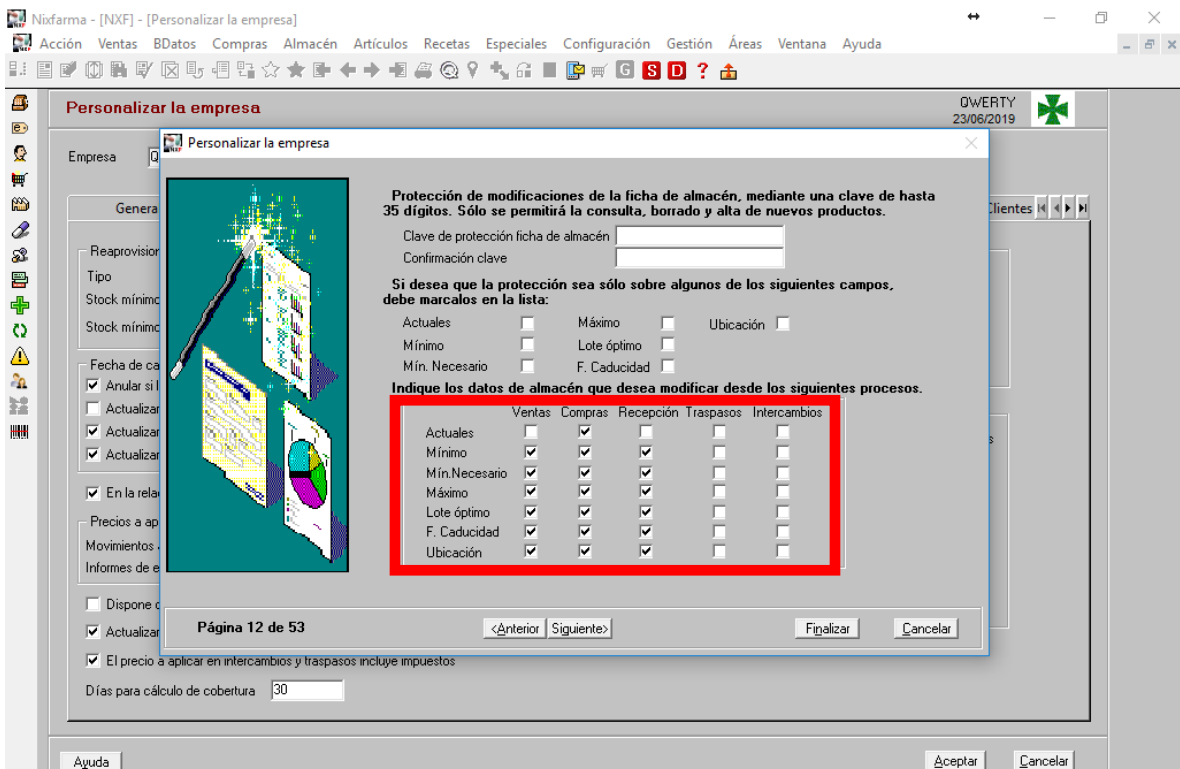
Nixfarma - [NXF] - [Personalizar la empresa]

Acción Ventas BDatos Compras Almacén Artículos Recetas Especiales Configuración Gestión Áreas Ventana Ayuda

G S D ?

Personalizar la empresa

QWERTY
23/06/2019

Empresa Q

Genera

Clientes

Reaprovision
Tipo
Stock mínimo
Stock mínimo

Fecha de ca
Anular si l
Actualizar
Actualizar
Actualizar

En la rela

Precios a ap
Movimientos
Informes de e

Dispone d
Actualizar
El precio a aplicar en intercambios y traspasos incluye impuestos

Días para cálculo de cobertura 30

Ayuda

Aceptar Cancelar

Personalizar la empresa

Protección de modificaciones de la ficha de almacén, mediante una clave de hasta 35 dígitos. Sólo se permitirá la consulta, borrado y alta de nuevos productos.

Clave de protección ficha de almacén
Confirmación clave

Si desea que la protección sea sólo sobre algunos de los siguientes campos, debe marcalos en la lista:

Actuales Máximo Ubicación
Mínimo Lote óptimo
Mín. Necesario F. Caducidad

Indique los datos de almacén que desea modificar desde los siguientes procesos.

| | Ventas | Compras | Recepción | Traspasos | Intercambios |
|---|---|---|---|---|---|
| Actuales | ☐ | ☑ | ☐ | ☐ | ☐ |
| Mínimo | ☑ | ☑ | ☑ | ☐ | ☐ |
| Mín.Necesario | ☑ | ☑ | ☑ | ☐ | ☐ |
| Máximo | ☑ | ☑ | ☑ | ☐ | ☐ |
| Lote óptimo | ☑ | ☑ | ☑ | ☐ | ☐ |
| F. Caducidad | ☑ | ☑ | ☑ | ☐ | ☐ |
| Ubicación | ☑ | ☑ | ☑ | ☐ | ☐ |

Página 12 de 53

<Anterior Siguiente> Finalizar Cancelar